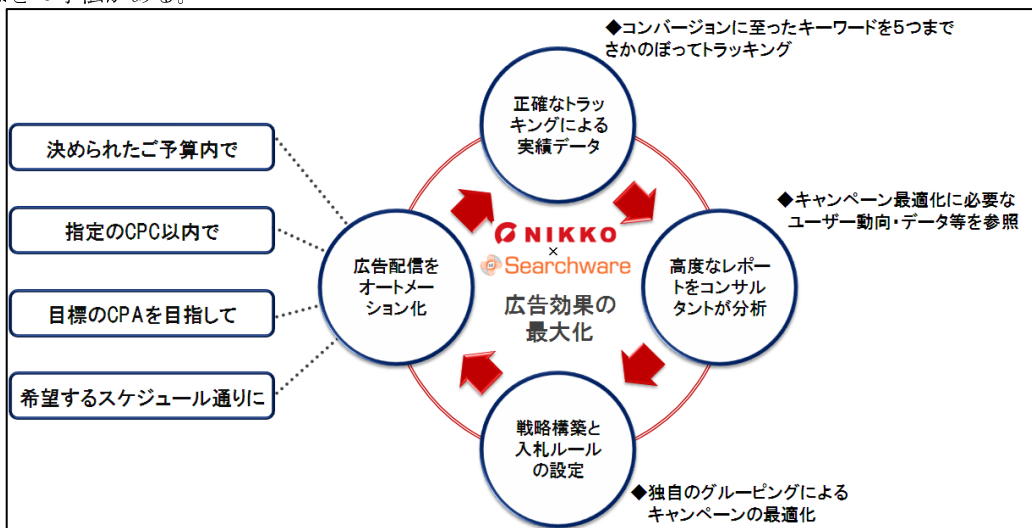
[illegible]

◆コンバージョンに至ったキーワードを5つまでさかのぼってトラッキング

正確なトラッキングによる実績データ

決められたご予算内で

指定のCPC以内で

目標のCPAを目指して

希望するスケジュール通りに

◆キャンペーン最適化に必要なユーザー動向・データ等を参照

広告配信をオートメーション化

NIKKO
×
Searchware

広告効果の最大化

高度なレポートをコンサルタントが分析

戦略構築と入札ルールの設定

◆独自のグルーピングによるキャンペーンの最適化